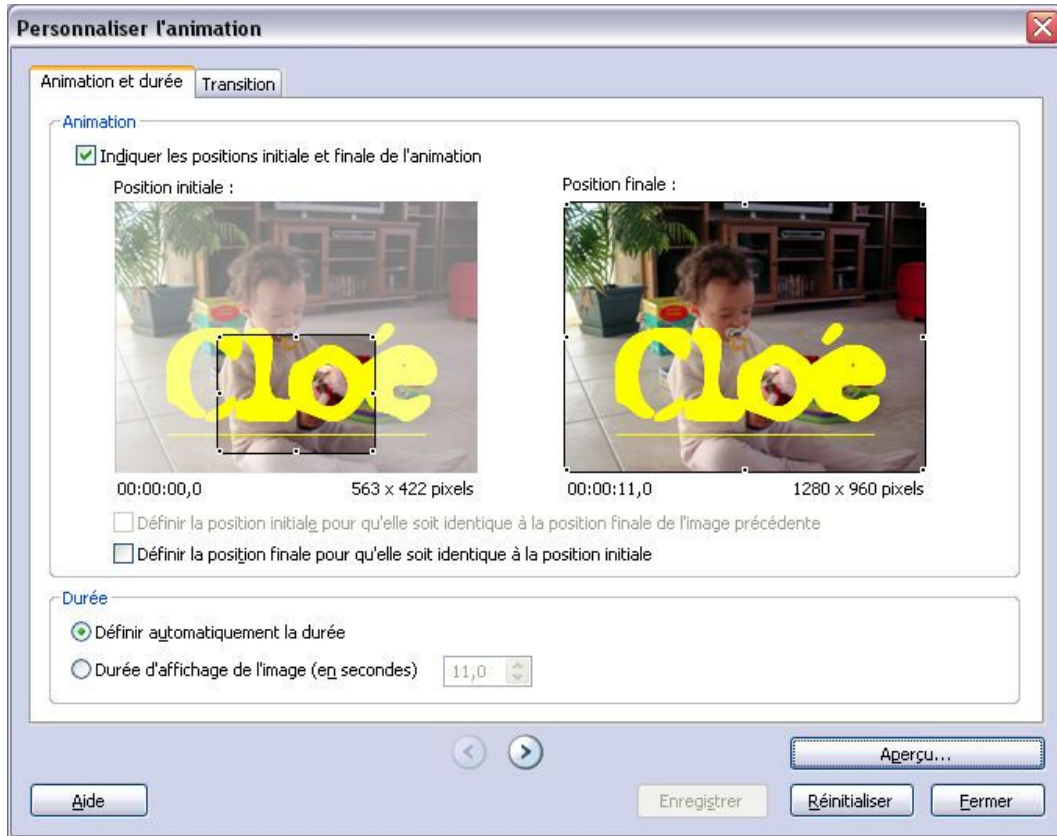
Personnaliser l'animation

Animation et durée
Transition

Animation
Indiquer les positions initiale et finale de l'animation
Position initiale :
Position finale :
Cloé
Cloé
00:00:00,0
563 x 422 pixels
00:00:11,0
1280 x 960 pixels
Définir la position initiale pour qu'elle soit identique à la position finale de l'image précédente
Définir la position finale pour qu'elle soit identique à la position initiale

Durée
Définir automatiquement la durée
Durée d'affichage de l'image (en secondes) 11,0

Aperçu...
Aide
Enregistrer
Réinitialiser
Fermer